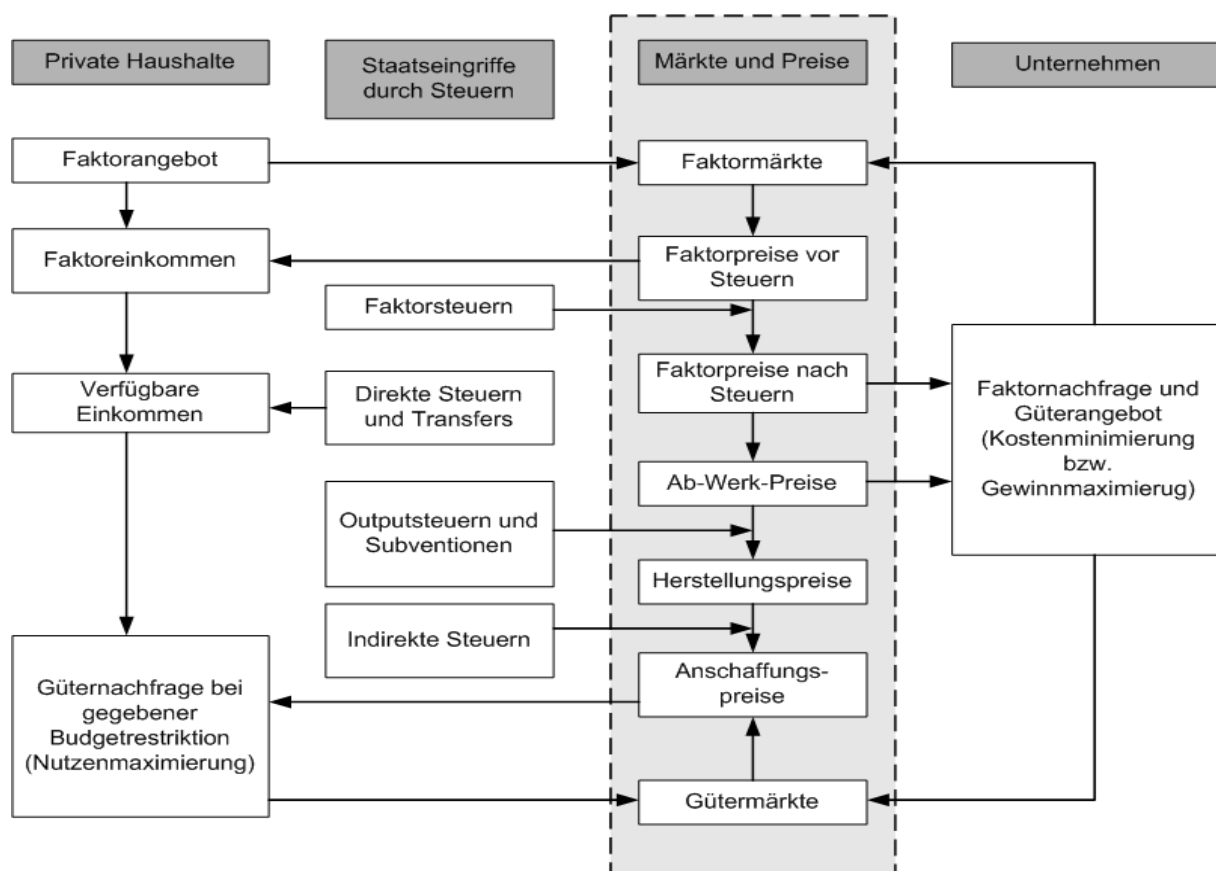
Private Haushalte

Staatseingriffe durch Steuern

Märkte und Preise

Unternehmen

Faktorangebot

Faktormärkte

Faktoreinkommen

Faktorpreise vor Steuern

Faktorsteuern

Verfügbare Einkommen

Direkte Steuern und Transfers

Faktorpreise nach Steuern

Faktornachfrage und Güterangebot (Kostenminimierung bzw. Gewinnmaximierug)

Ab-Werk-Preise

Outputsteuern und Subventionen

Herstellungspreise

Indirekte Steuern

Güternachfrage bei gegebener Budgetrestriktion (Nutzenmaximierung)

Anschaffungs-preise

Gütermärkte